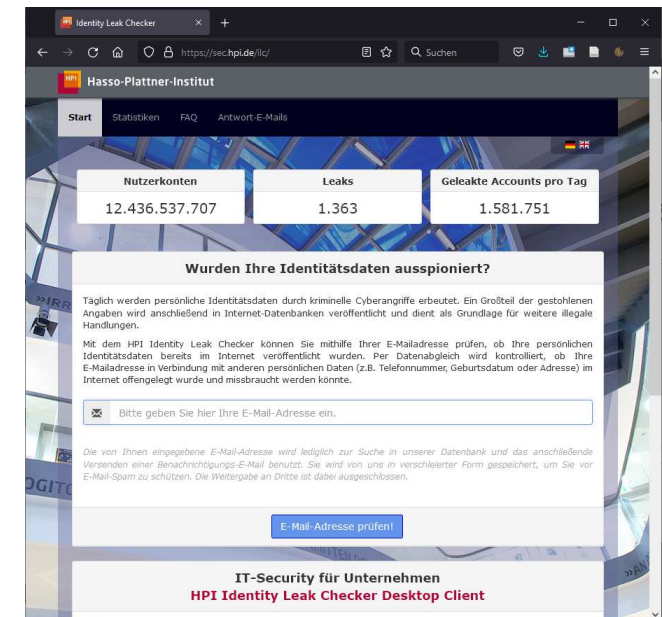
Identity Leak Checker

https://sec.hpi.de/ilc/

Suchen

Hasso-Plattner-Institut

Start Statistiken FAQ Antwort-E-Mails

| Nutzerkonten | Leaks | Geleakte Accounts pro Tag |
|---|---|---|
| 12.436.537.707 | 1.363 | 1.581.751 |

Wurden Ihre Identitätsdaten ausspioniert?

Täglich werden persönliche Identitätsdaten durch kriminelle Cyberangriffe erbeutet. Ein Großteil der gestohlenen Angaben wird anschließend in Internet-Datenbanken veröffentlicht und dient als Grundlage für weitere illegale Handlungen.

Mit dem HPI Identity Leak Checker können Sie mithilfe Ihrer E-Mailadresse prüfen, ob Ihre persönlichen Identitätsdaten bereits im Internet veröffentlicht wurden. Per Datenabgleich wird kontrolliert, ob Ihre E-Mailadresse in Verbindung mit anderen persönlichen Daten (z.B. Telefonnummer, Geburtsdatum oder Adresse) im Internet offengelegt wurde und missbraucht werden könnte.

Bitte geben Sie hier Ihre E-Mail-Adresse ein.

Die von Ihnen eingegebene E-Mail-Adresse wird lediglich zur Suche in unserer Datenbank und das anschließende Versenden einer Benachrichtigungs-E-Mail benutzt. Sie wird von uns in verschleierter Form gespeichert, um Sie vor E-Mail-Spam zu schützen. Die Weitergabe an Dritte ist dabei ausgeschlossen.

E-Mail-Adresse prüfen!

IT-Security für Unternehmen
HPI Identity Leak Checker Desktop Client